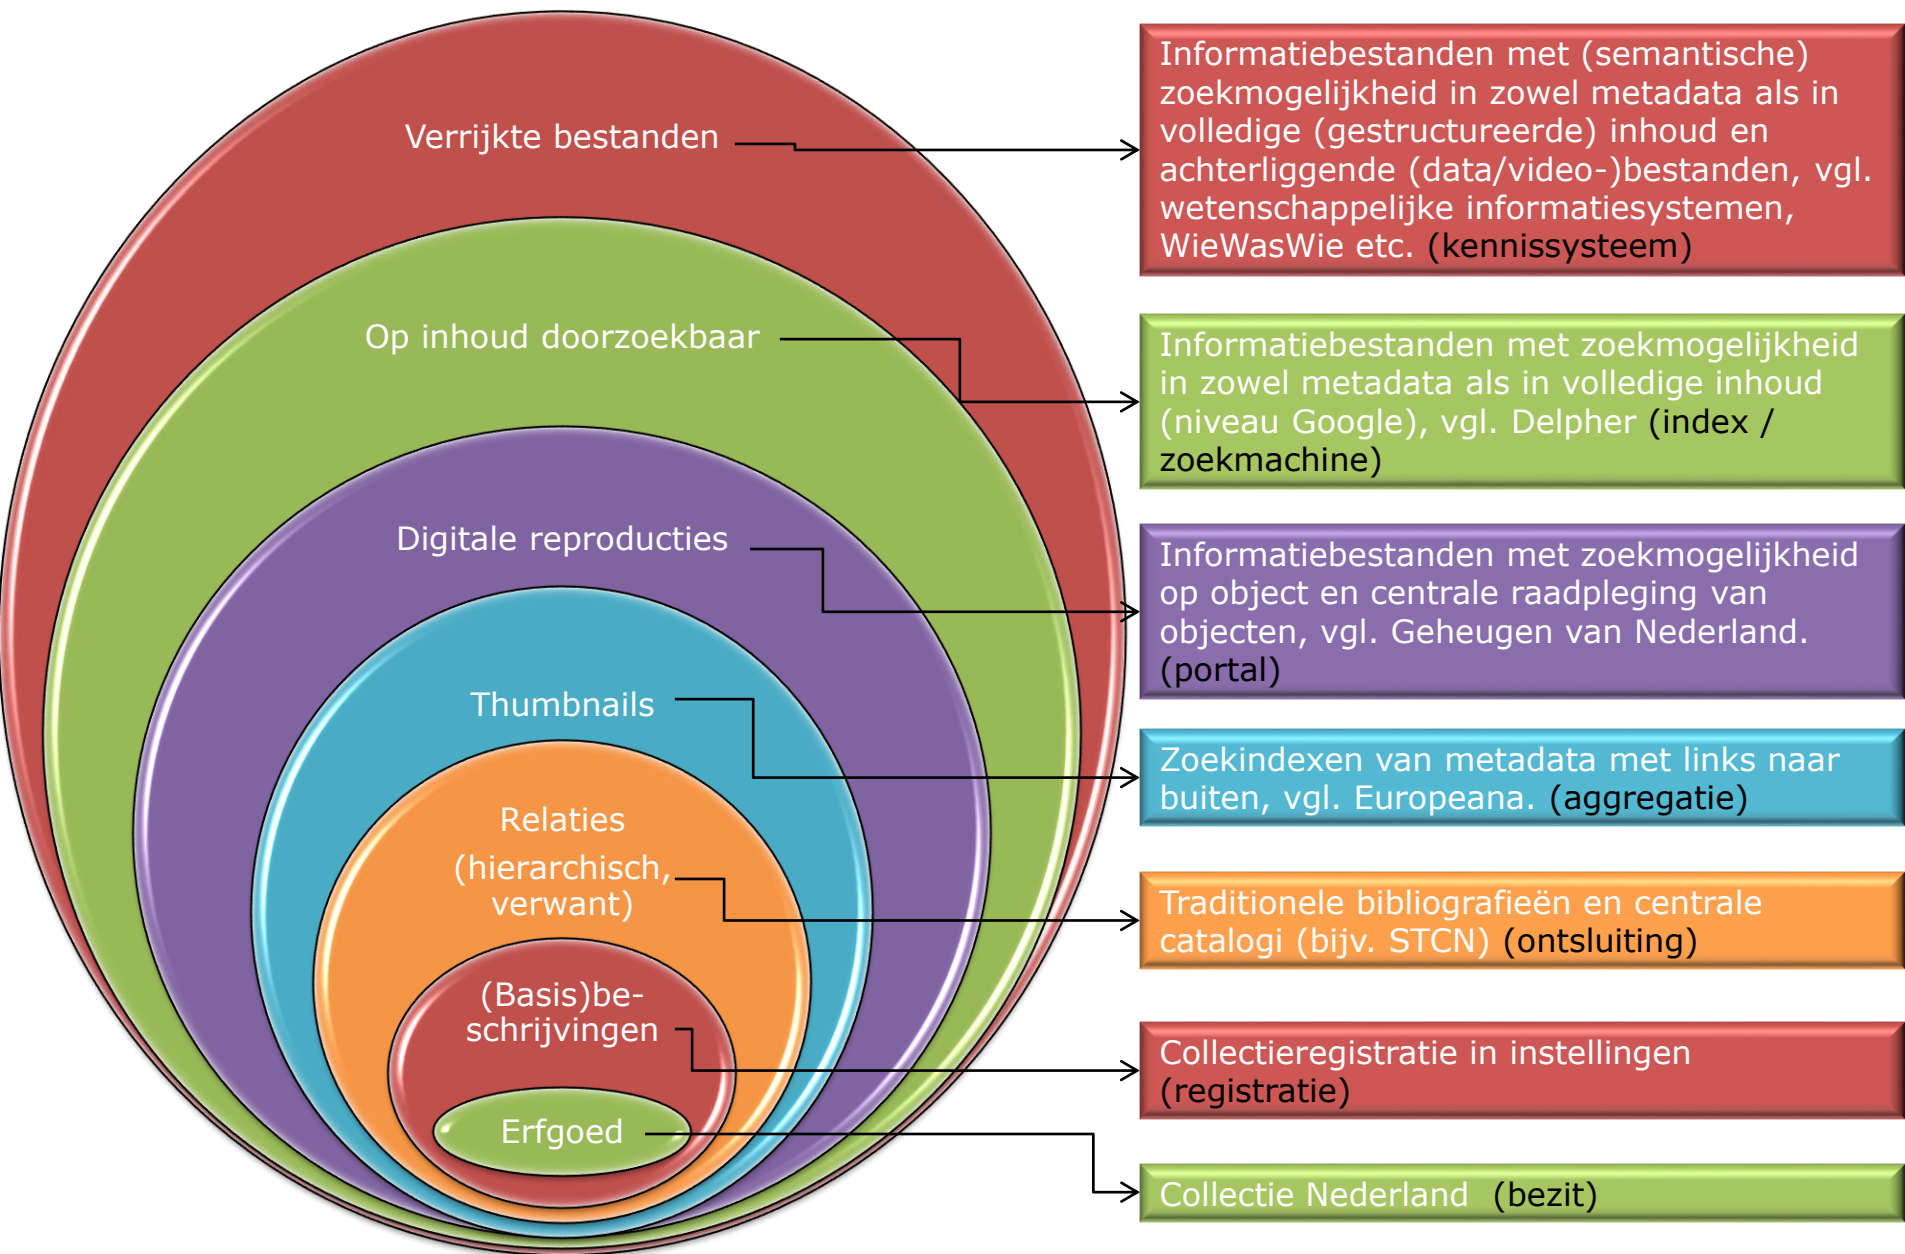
Verrijkte bestanden

Op inhoud doorzoekbaar

Digitale reproducties

Thumbnails

Relaties (hierarchisch, verwant)

(Basis)beschrijvingen

Erfgoed

Informatiebestanden met (semantische) zoekmogelijkheid in zowel metadata als in volledige (gestructureerde) inhoud en achterliggende (data/video-)bestanden, vgl. wetenschappelijke informatiesystemen, WieWasWie etc. (kennissysteem)

Informatiebestanden met zoekmogelijkheid in zowel metadata als in volledige inhoud (niveau Google), vgl. Delpher (index / zoekmachine)

Informatiebestanden met zoekmogelijkheid op object en centrale raadpleging van objecten, vgl. Geheugen van Nederland. (portal)

Zoekindexen van metadata met links naar buiten, vgl. Europeana. (aggregatie)

Traditionele bibliografieën en centrale catalogi (bijv. STCN) (ontsluiting)

Collectieregistratie in instellingen (registratie)

Collectie Nederland (bezit)